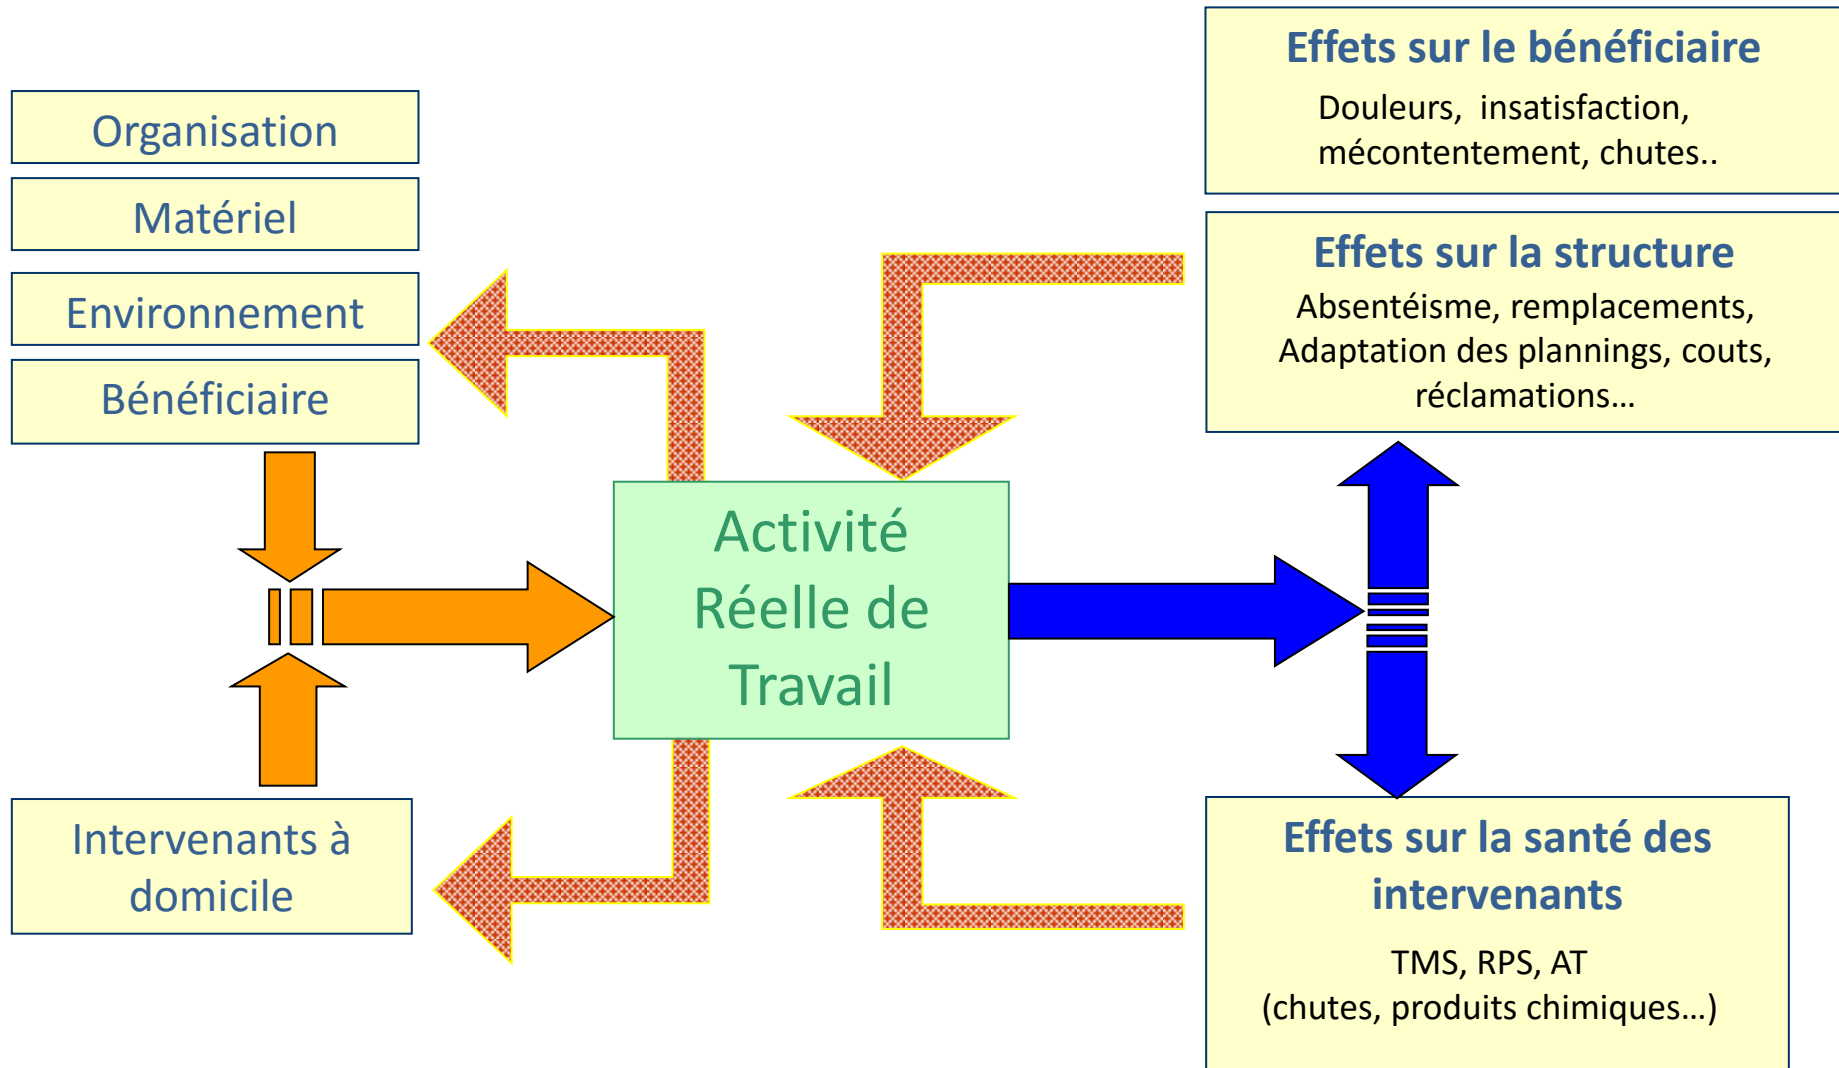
Organisation

Matériel

Environnement

Bénéficiaire

Intervenants à domicile

Activité Réelle de Travail

Effets sur le bénéficiaire

Douleurs, insatisfaction, mécontentement, chutes..

Effets sur la structure

Absentéisme, remplacements, Adaptation des plannings, couts, réclamations…

Effets sur la santé des intervenants

TMS, RPS, AT
(chutes, produits chimiques…)